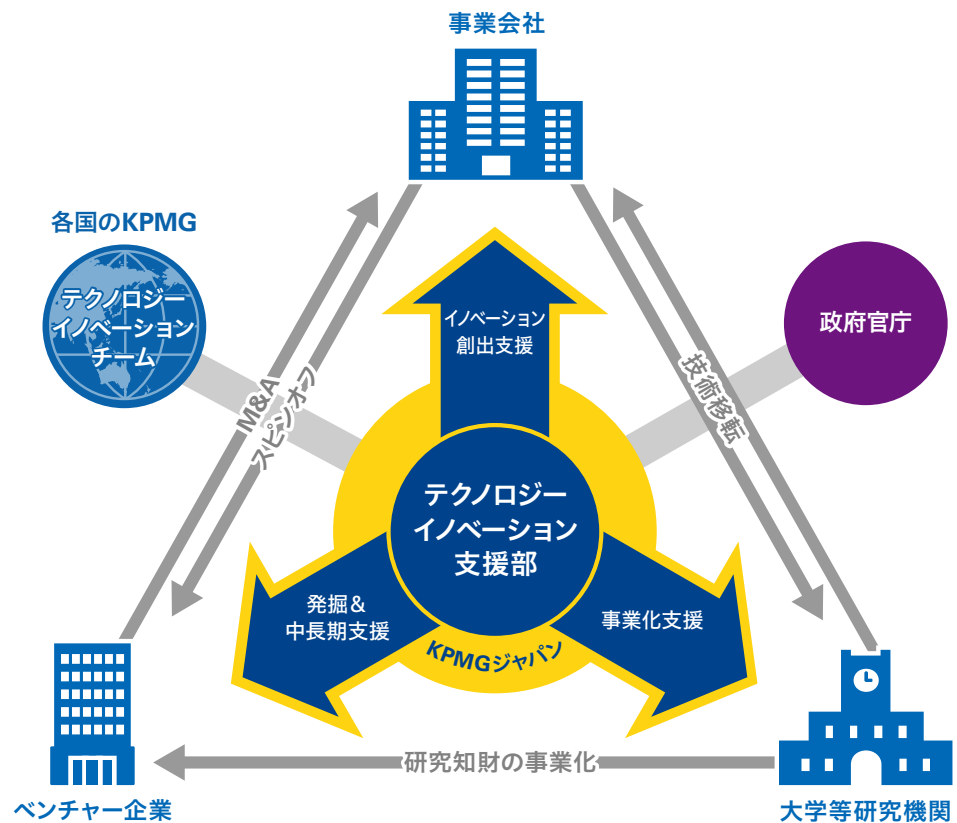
事業会社

各国のKPMG

テクノロジー
イノベーション
チーム

政府官庁

イノベーション
創出支援

M&A
スピンオフ

技術移転

テクノロジー
イノベーション
支援部

発掘＆
中長期支援

事業化支援

KPMGジャパン

研究知財の事業化

ベンチャー企業

大学等研究機関